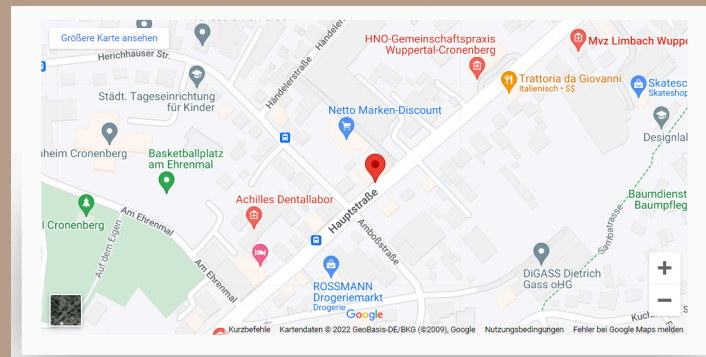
Größere Karte ansehen

Herichhauser Str.

Händelerstraße

Händel

HNO-Gemeinschaftspraxis Wuppertal-Cronenberg

Mvz Limbach Wuppe

Trattoria da Giovanni
Italienisch · $$

Skatesc
Skateshop

Städt. Tageseinrichtung für Kinder

Netto Marken-Discount

Designlal

nheim Cronenberg

Basketballplatz am Ehrenmal

Baumdienst
Baumpfleg

Achilles Dentallabor

Am Ehrenmal

Cronenberg

Auf dem Eigen

Hauptstraße

Amboßstraße

Sambatrasse

Am Ehrenmal

DiGASS Dietrich Gass oHG

ROSSMANN Drogeriemarkt
Drogerie

Kuc

Google

Kurzbefehle Kartendaten © 2022 GeoBasis-DE/BKG (©2009), Google Nutzungsbedingungen Fehler bei Google Maps melden